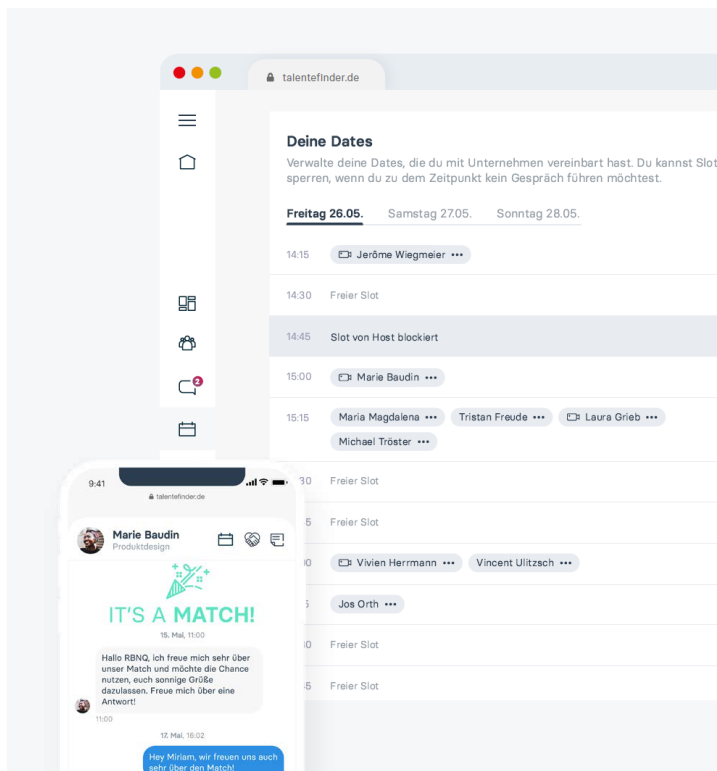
talentefinder.de

Deine Dates

Verwalte deine Dates, die du mit Unternehmen vereinbart hast. Du kannst Slot sperren, wenn du zu dem Zeitpunkt kein Gespräch führen möchtest.

Freitag 26.05. Samstag 27.05. Sonntag 28.05.

14:15 Jerôme Wiegmeier •••

14:30 Freier Slot

14:45 Slot von Host blockiert

15:00 Marie Baudin •••

15:15 Maria Magdalena ••• Tristan Freude ••• Laura Grieb ••• Michael Tröster •••

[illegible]30 Freier Slot

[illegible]5 Freier Slot

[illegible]0 Vivien Herrmann ••• Vincent Ulitzsch •••

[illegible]5 Jos Orth •••

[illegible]0 Freier Slot

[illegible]5 Freier Slot

2

9:41

talentefinder.de

Marie Baudin
Produktdesign

IT'S A MATCH!

15. Mai, 11:00

Hallo RBNQ, ich freue mich sehr über unser Match und möchte die Chance nutzen, euch sonnige Grüße dazulassen. Freue mich über eine Antwort!

11:00

17. Mai, 16:02

Hey Miriam, wir freuen uns auch sehr über den Match!